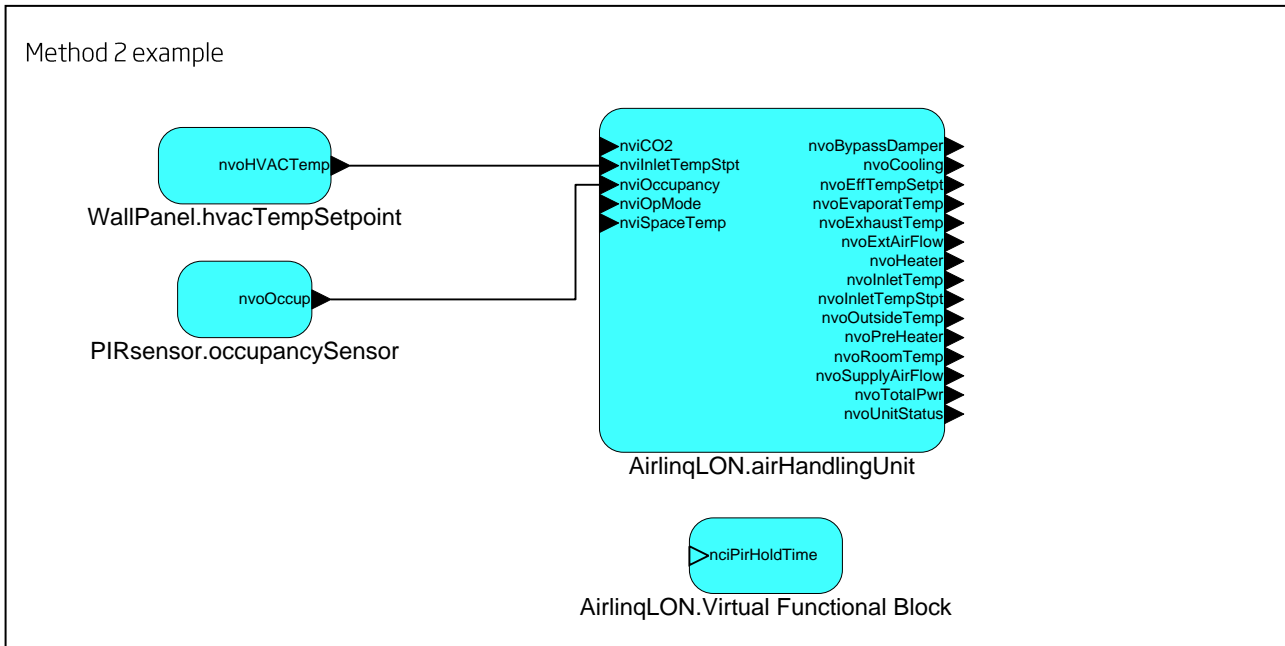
Method 2 example

nvoHVACTemp
WallPanel.hvacTempSetpoint

nvoOccup
PIRsensor.occupancySensor

nviCO2
nviInletTempStpt
nviOccupancy
nviOpMode
nviSpaceTemp

nvoBypassDamper
nvoCooling
nvoEffTempSetpt
nvoEvaporatTemp
nvoExhaustTemp
nvoExtAirFlow
nvoHeater
nvoInletTemp
nvoInletTempStpt
nvoOutsideTemp
nvoPreHeater
nvoRoomTemp
nvoSupplyAirFlow
nvoTotalPwr
nvoUnitStatus

AirlinqLON.airHandlingUnit

nciPirHoldTime
AirlinqLON.Virtual Functional Block